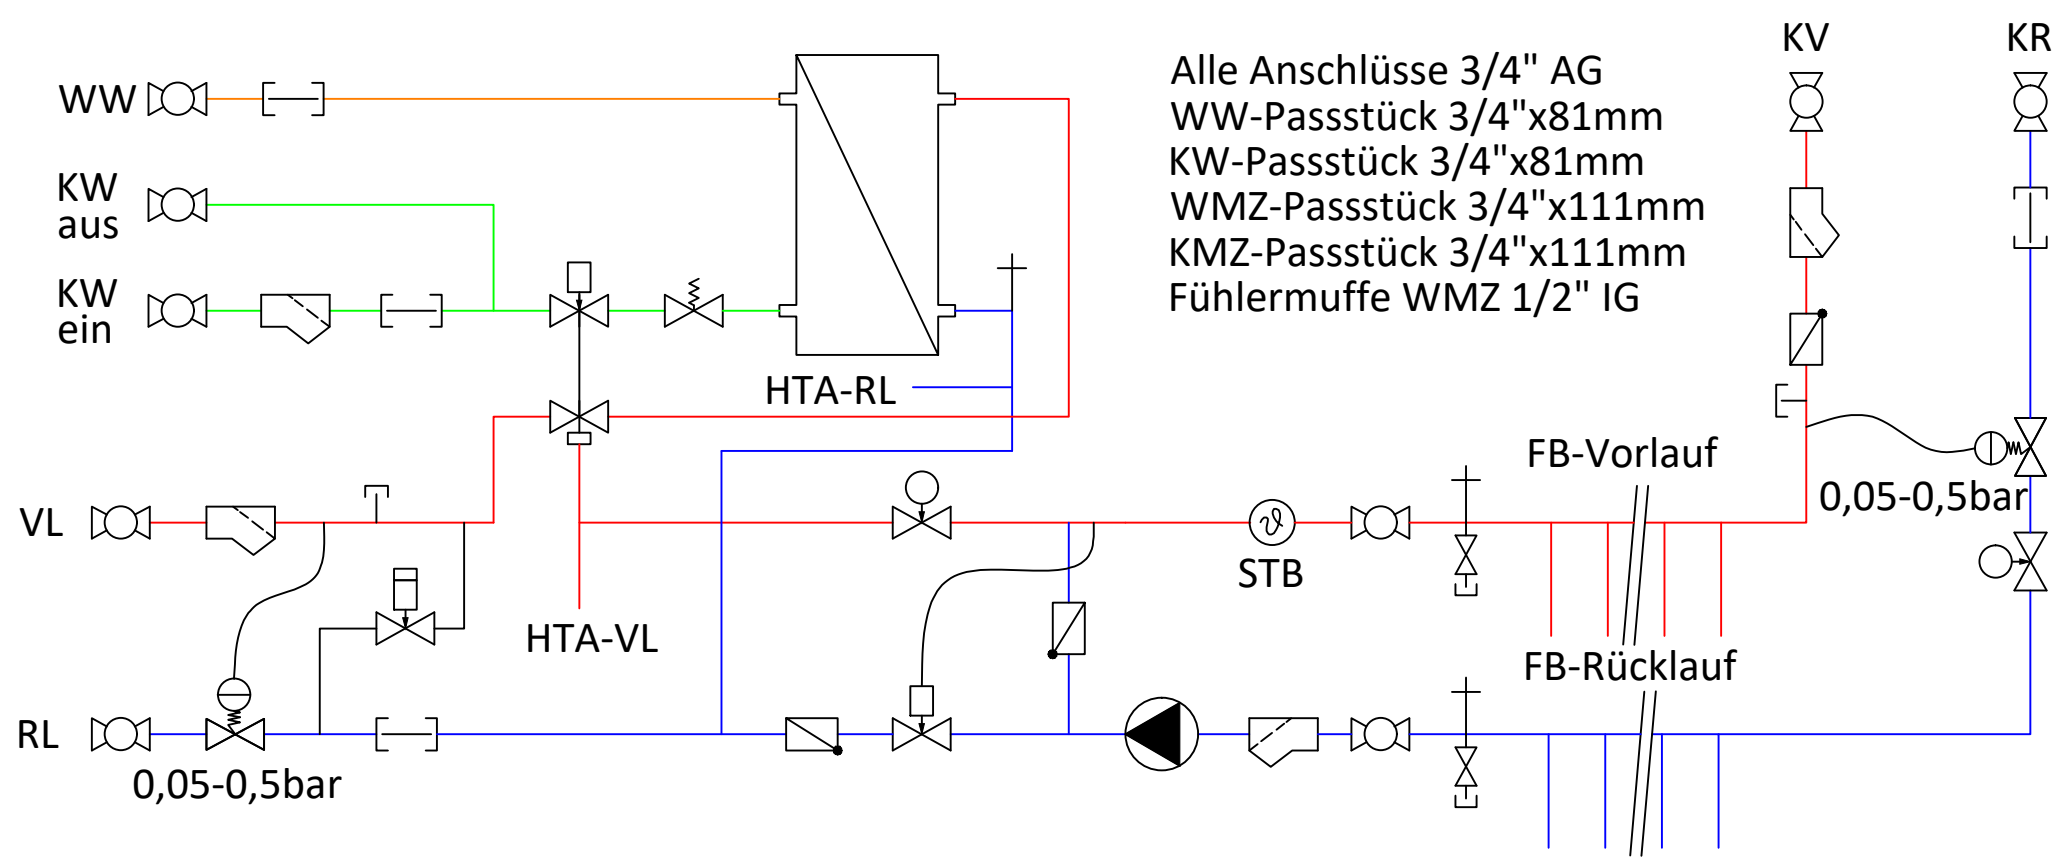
Alle Anschlüsse 3/4" AG
WW-Passstück 3/4"x81mm
KW-Passstück 3/4"x81mm
WMZ-Passstück 3/4"x111mm
KMZ-Passstück 3/4"x111mm
Fühlermuffe WMZ 1/2" IG

KV

KR

WW

KW aus

KW ein

HTA-RL

FB-Vorlauf

0,05-0,5bar

VL

STB

HTA-VL

FB-Rücklauf

RL

0,05-0,5bar